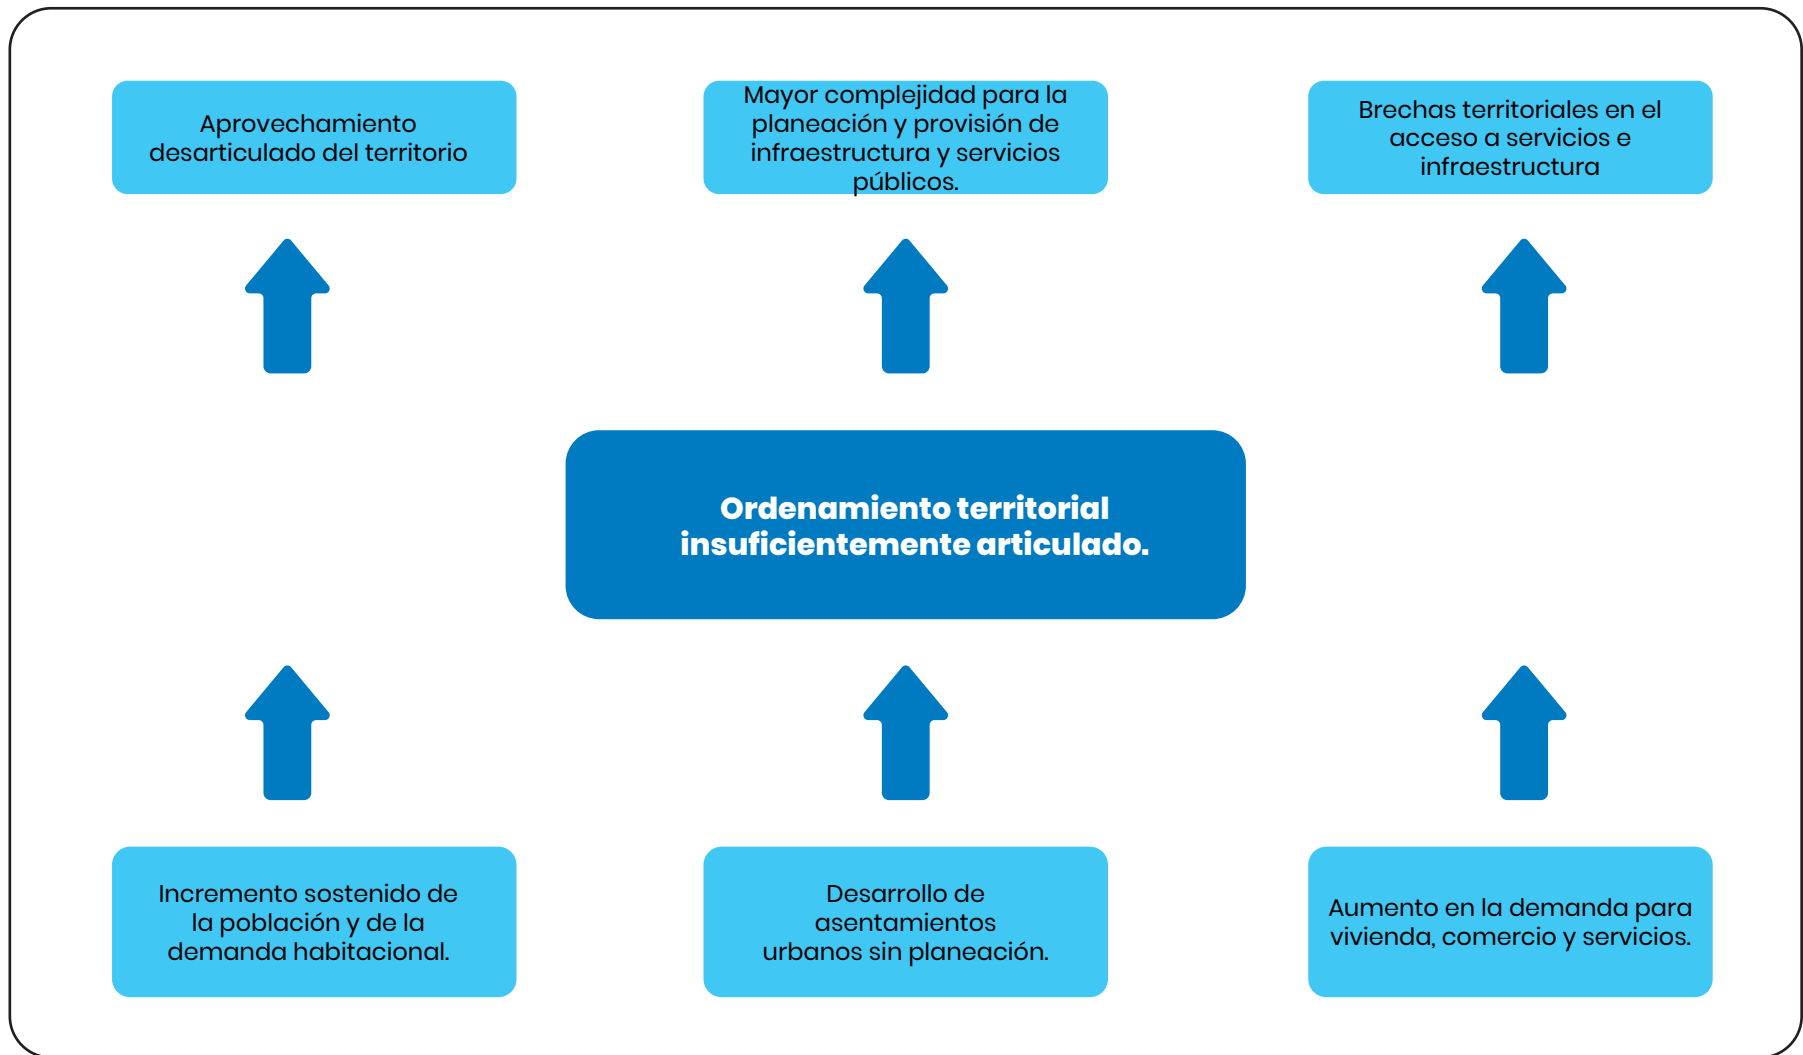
Aprovechamiento desarticulado del territorio

Mayor complejidad para la planeación y provisión de infraestructura y servicios públicos.

Brechas territoriales en el acceso a servicios e infraestructura

Ordenamiento territorial insuficientemente articulado.

Incremento sostenido de la población y de la demanda habitacional.

Desarrollo de asentamientos urbanos sin planeación.

Aumento en la demanda para vivienda, comercio y servicios.